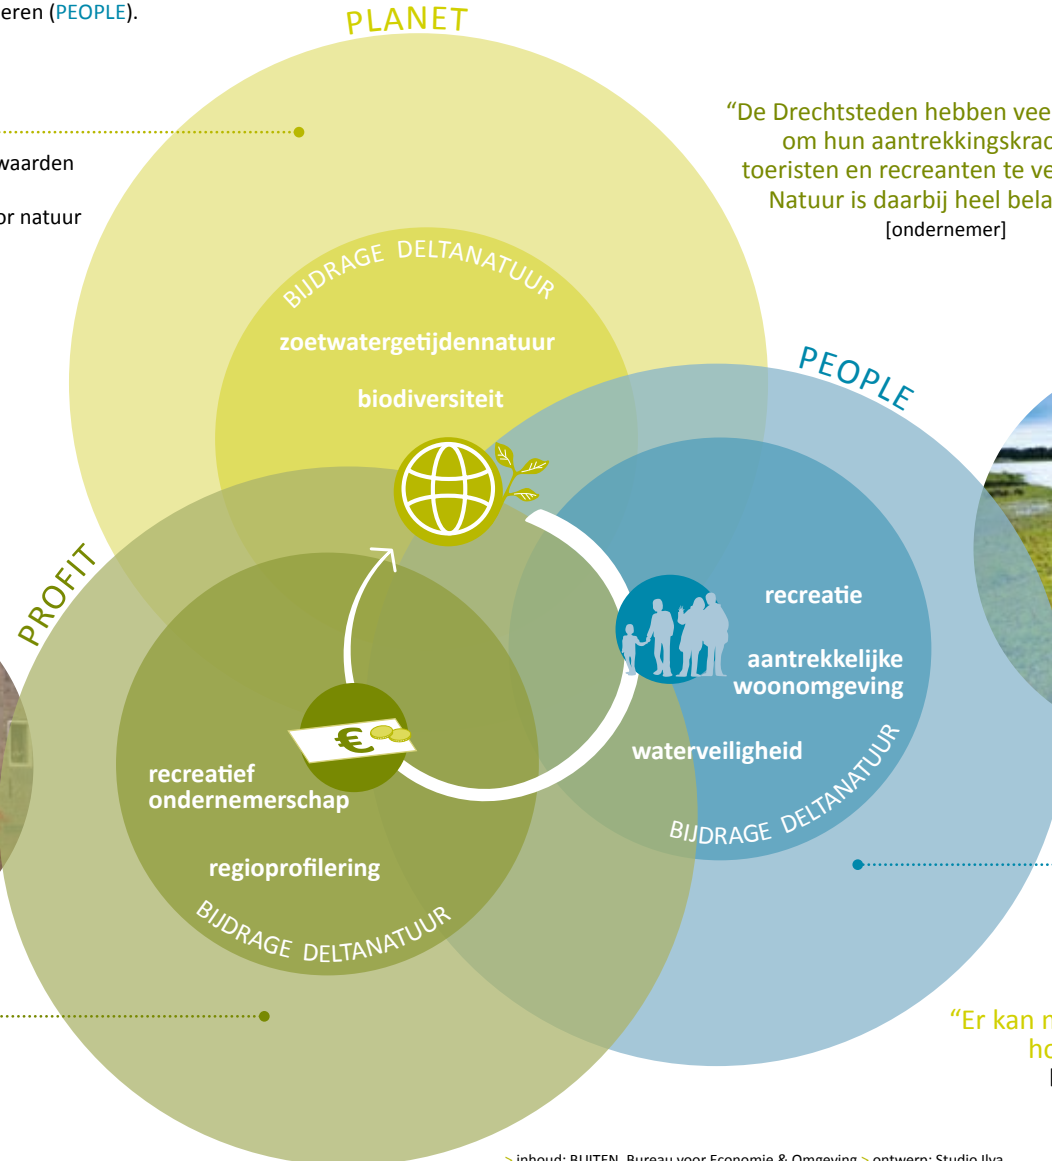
eren (PEOPLE).

PLANET

waarden

or natuur

“De Drechtsteden hebben vee
om hun aantrekkingskrac
toeristen en recreanten te ve
Natuur is daarbij heel bela
[ondernemer]

BIJDRAGE DELTANATUUR

zoetwatergetijdennatuur

biodiversiteit

PEOPLE

PROFIT

recreatie

aantrekkelijke woonomgeving

waterveiligheid

BIJDRAGE DELTANATUUR

recreatief ondernemerschap

regioprofilering

BIJDRAGE DELTANATUUR

“Er kan n
ho

> inhoud: BUITEN, Bureau voor Economie & Omgeving > ontwerp: Studio Ilva